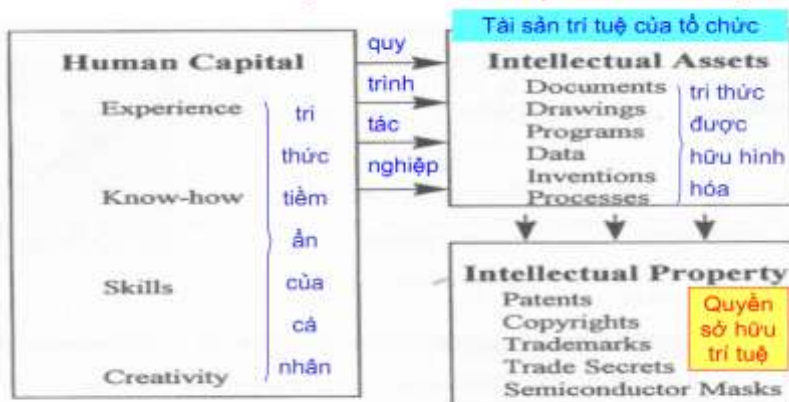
Human Capital

Experience

Know-how

Skills

Creativity

tri thức tiềm ẩn của cá nhân

quy trình tác nghiệp

Tài sản trí tuệ của tổ chức

Intellectual Assets

Documents
Drawings
Programs
Data
Inventions
Processes

tri thức được hữu hình hóa

Intellectual Property

Patents
Copyrights
Trademarks
Trade Secrets
Semiconductor Masks

Quyền sở hữu trí tuệ